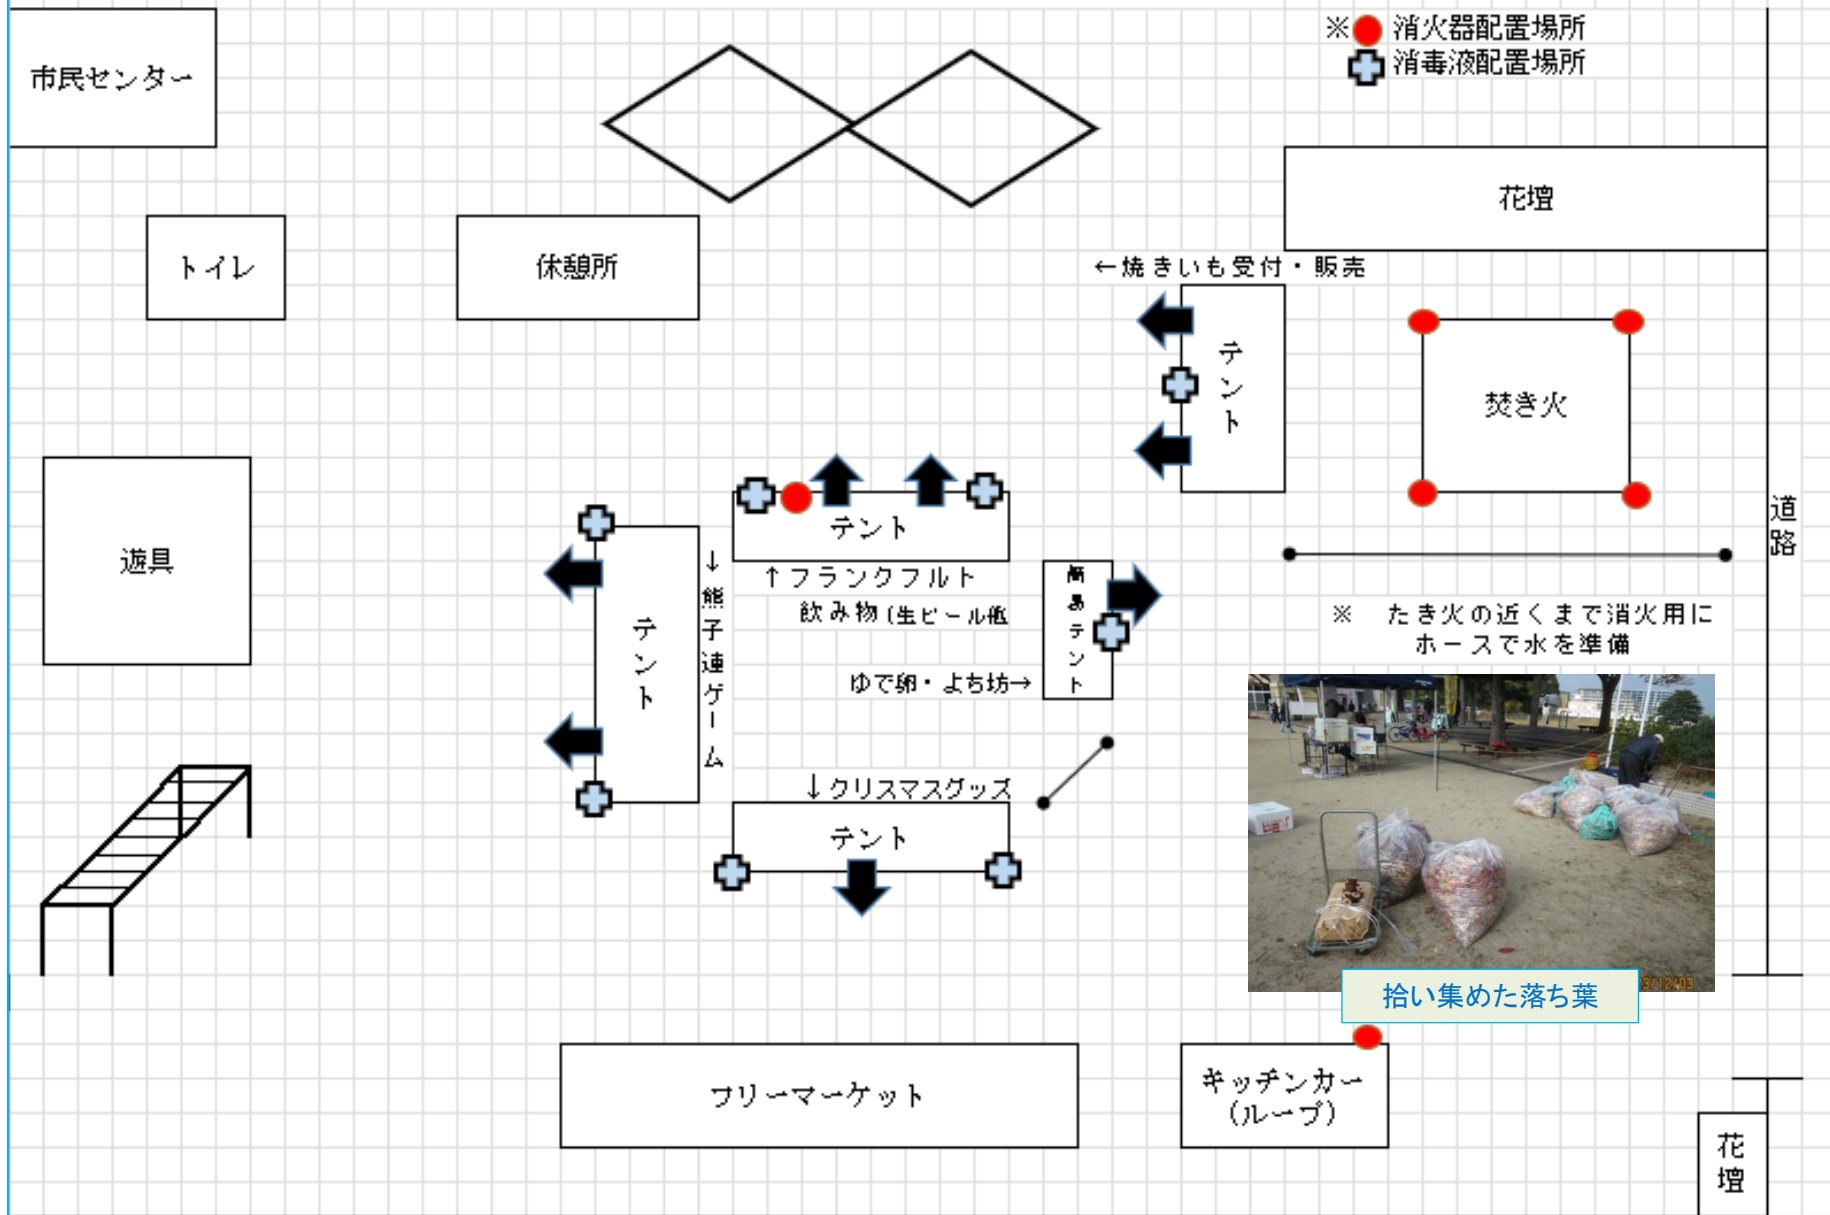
市民センター

※ 消火器配置場所
消毒液配置場所

花壇

トイレ

休憩所

←焼きいも受付・販売

テント

焚き火

遊具

テント

テント

↑フランクフルト

飲み物（生ビール他

↓熊子連ゲーム

簡易テント

ゆで卵・よち坊→

道路

※ たき火の近くまで消火用にホースで水を準備

↓クリスマスグッズ

テント

拾い集めた落ち葉

フリーマーケット

キッチンカー（ループ）

花壇